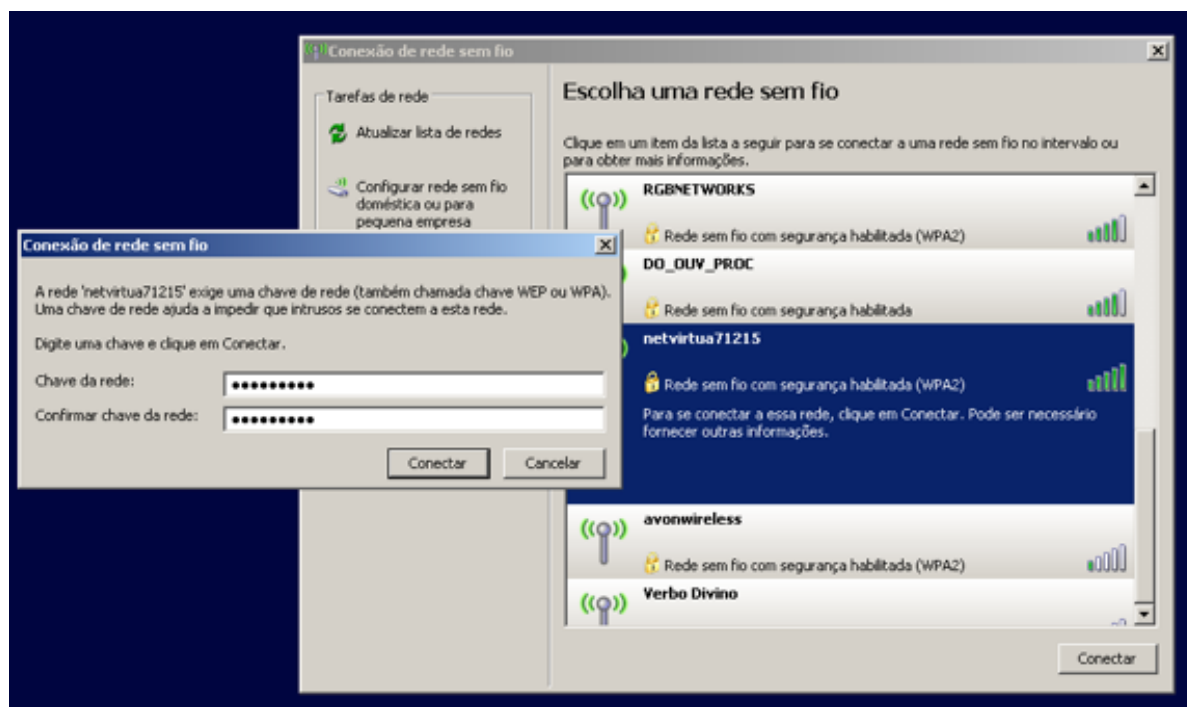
Conexão de rede sem fio

Tarefas de rede

Atualizar lista de redes

Configurar rede sem fio doméstica ou para pequena empresa

Escolha uma rede sem fio

Clique em um item da lista a seguir para se conectar a uma rede sem fio no intervalo ou para obter mais informações.

RGBNETWORKS

Rede sem fio com segurança habilitada (WPA2)

DO_OUV_PROC

Rede sem fio com segurança habilitada

netvirtua71215

Rede sem fio com segurança habilitada (WPA2)

Para se conectar a essa rede, clique em Conectar. Pode ser necessário fornecer outras informações.

avonwireless

Rede sem fio com segurança habilitada (WPA2)

Verbo Divino

Conectar

Conexão de rede sem fio

A rede 'netvirtua71215' exige uma chave de rede (também chamada chave WEP ou WPA). Uma chave de rede ajuda a impedir que intrusos se conectem a esta rede.

Digite uma chave e clique em Conectar.

Chave da rede: ••••••••••

Confirmar chave da rede: ••••••••••

Conectar Cancelar